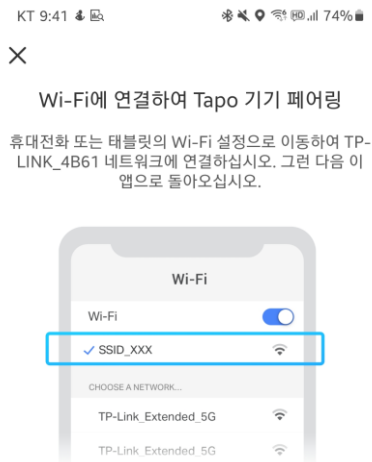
KT 9:41 74%

×

Wi-Fi에 연결하여 Tapo 기기 페어링

휴대전화 또는 태블릿의 Wi-Fi 설정으로 이동하여 TP-LINK_4B61 네트워크에 연결하십시오. 그런 다음 이 앱으로 돌아오십시오.

Wi-Fi

Wi-Fi

✓ SSID_XXX

CHOOSE A NETWORK...

TP-Link_Extended_5G

TP-Link_Extended_5G